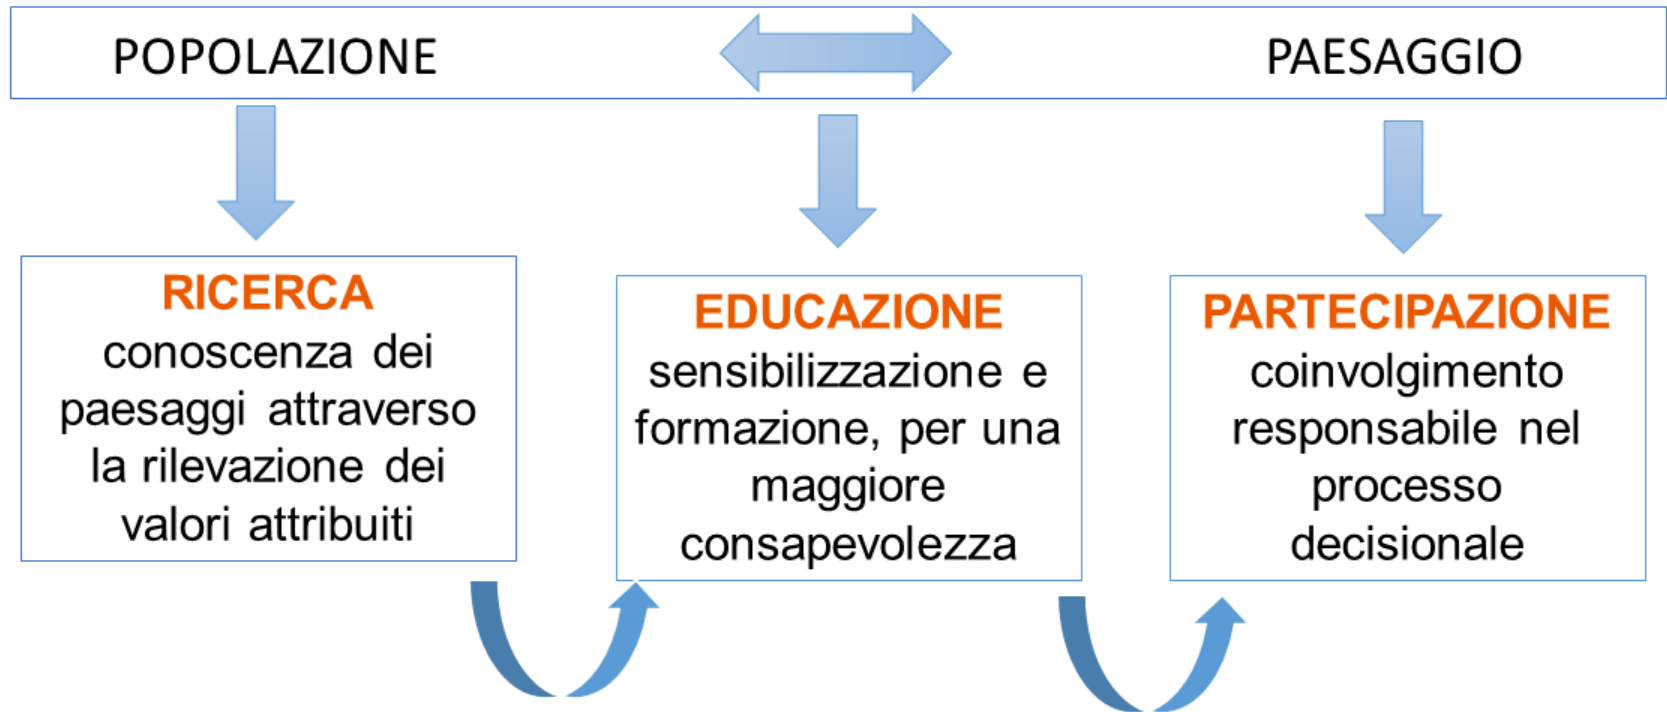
POPOLAZIONE

PAESAGGIO

RICERCA
conoscenza dei paesaggi attraverso la rilevazione dei valori attribuiti

EDUCAZIONE
sensibilizzazione e formazione, per una maggiore consapevolezza

PARTECIPAZIONE
coinvolgimento responsabile nel processo decisionale